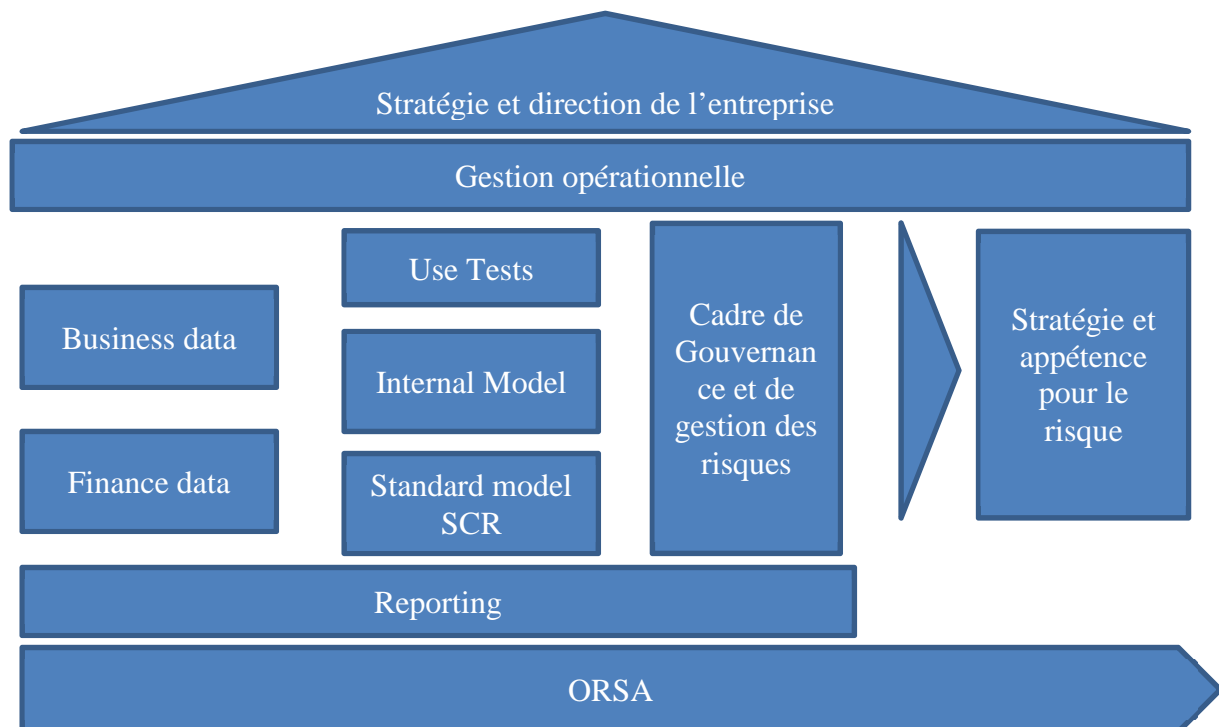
Stratégie et direction de l’entreprise

Gestion opérationnelle

Business data

Finance data

Use Tests

Internal Model

Standard model SCR

Cadre de Gouvernance et de gestion des risques

Stratégie et appétence pour le risque

Reporting

ORSA